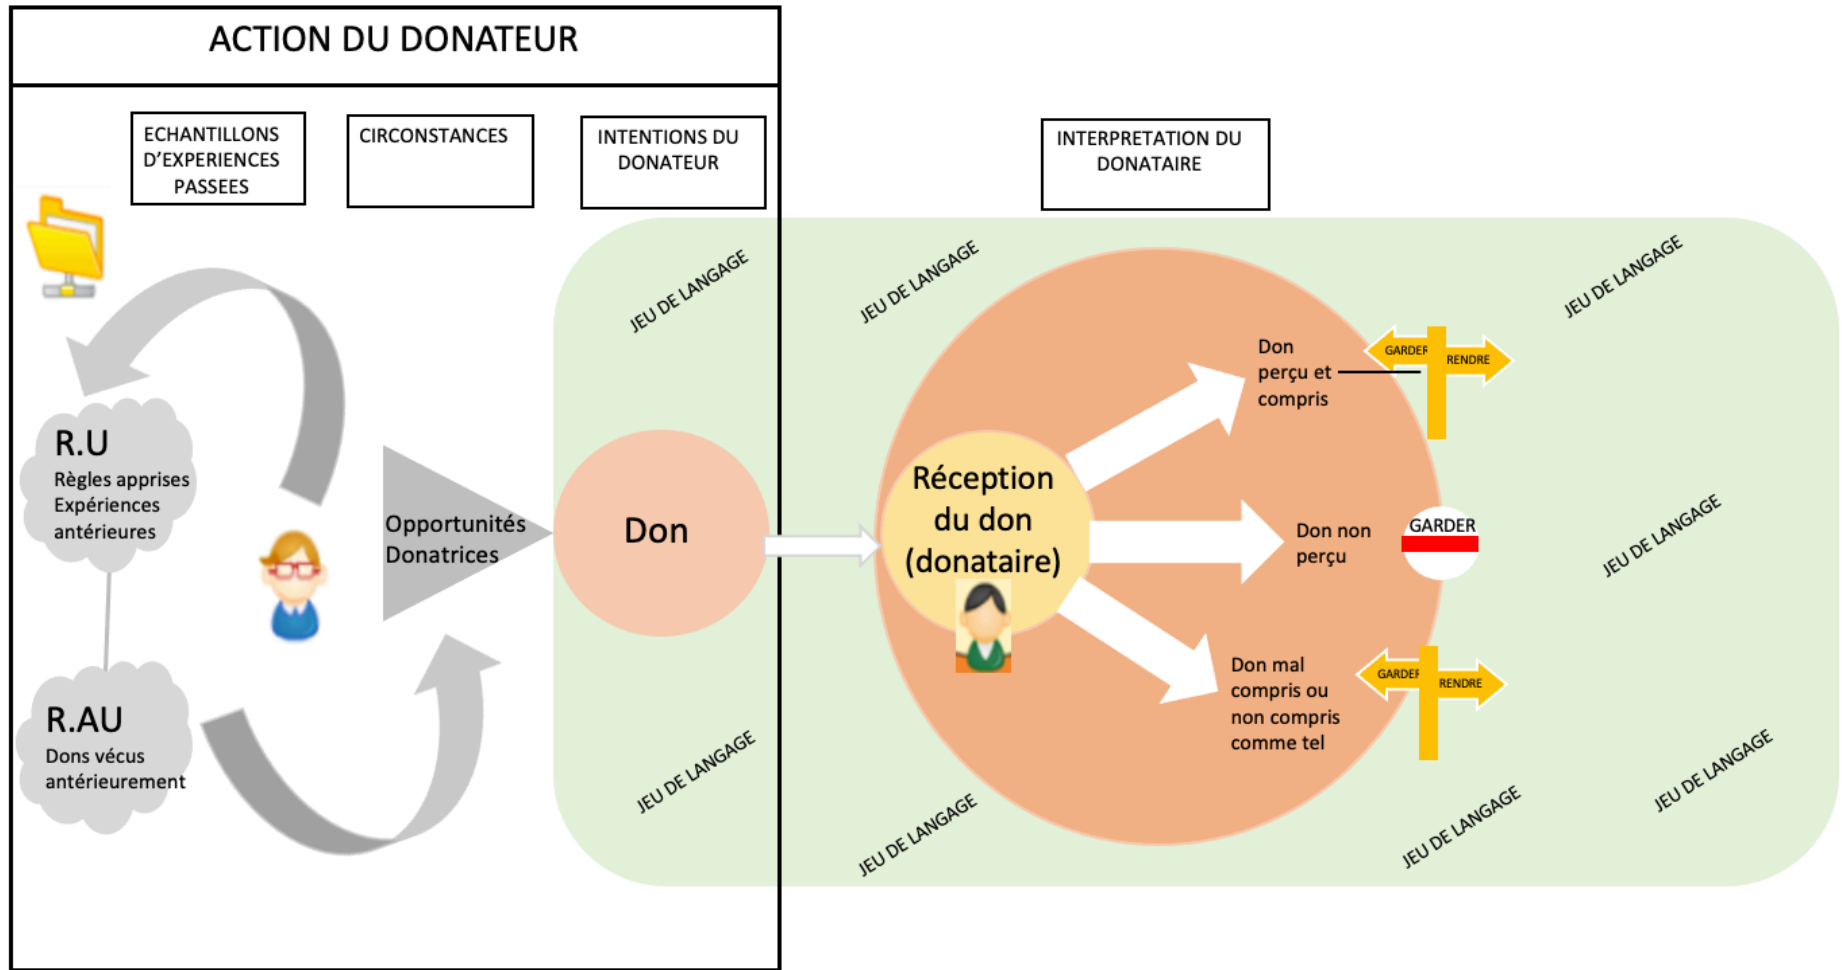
ACTION DU DONATEUR

ECHANTILLONS D'EXPERIENCES PASSEES

CIRCONSTANCES

INTENTIONS DU DONATEUR

INTERPRETATION DU DONATAIRE

R.U
Règles apprises
Expériences antérieures

R.AU
Dons vécus antérieurement

Opportunités Donatrices

Don

JEU DE LANGAGE

JEU DE LANGAGE

JEU DE LANGAGE

Réception du don (donataire)

Don perçu et compris

GARDER

RENDRE

Don non perçu

GARDER

Don mal compris ou non compris comme tel

GARDER

RENDRE

JEU DE LANGAGE

JEU DE LANGAGE

JEU DE LANGAGE

JEU DE LANGAGE

JEU DE LANGAGE